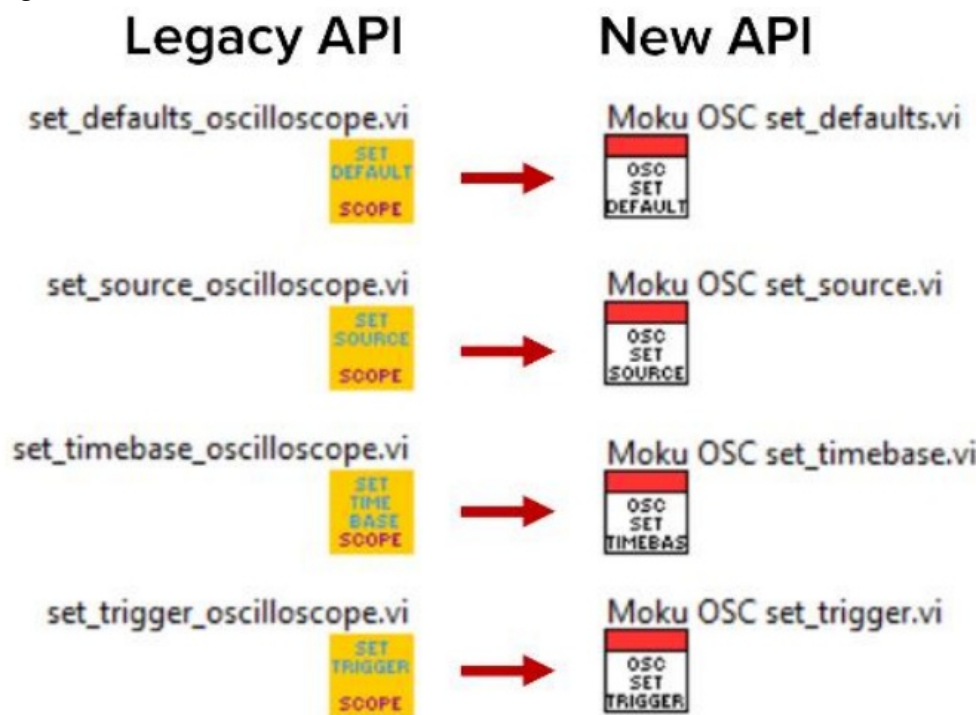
Legacy API

New API

set_defaults_oscilloscope.vi

SET DEFAULT SCOPE

Moku OSC set_defaults.vi

OSC SET DEFAULT

set_source_oscilloscope.vi

SET SOURCE SCOPE

Moku OSC set_source.vi

OSC SET SOURCE

set_timebase_oscilloscope.vi

SET TIME BASE SCOPE

Moku OSC set_timebase.vi

OSC SET TIMEBAS

set_trigger_oscilloscope.vi

SET TRIGGER SCOPE

Moku OSC set_trigger.vi

OSC SET TRIGGER